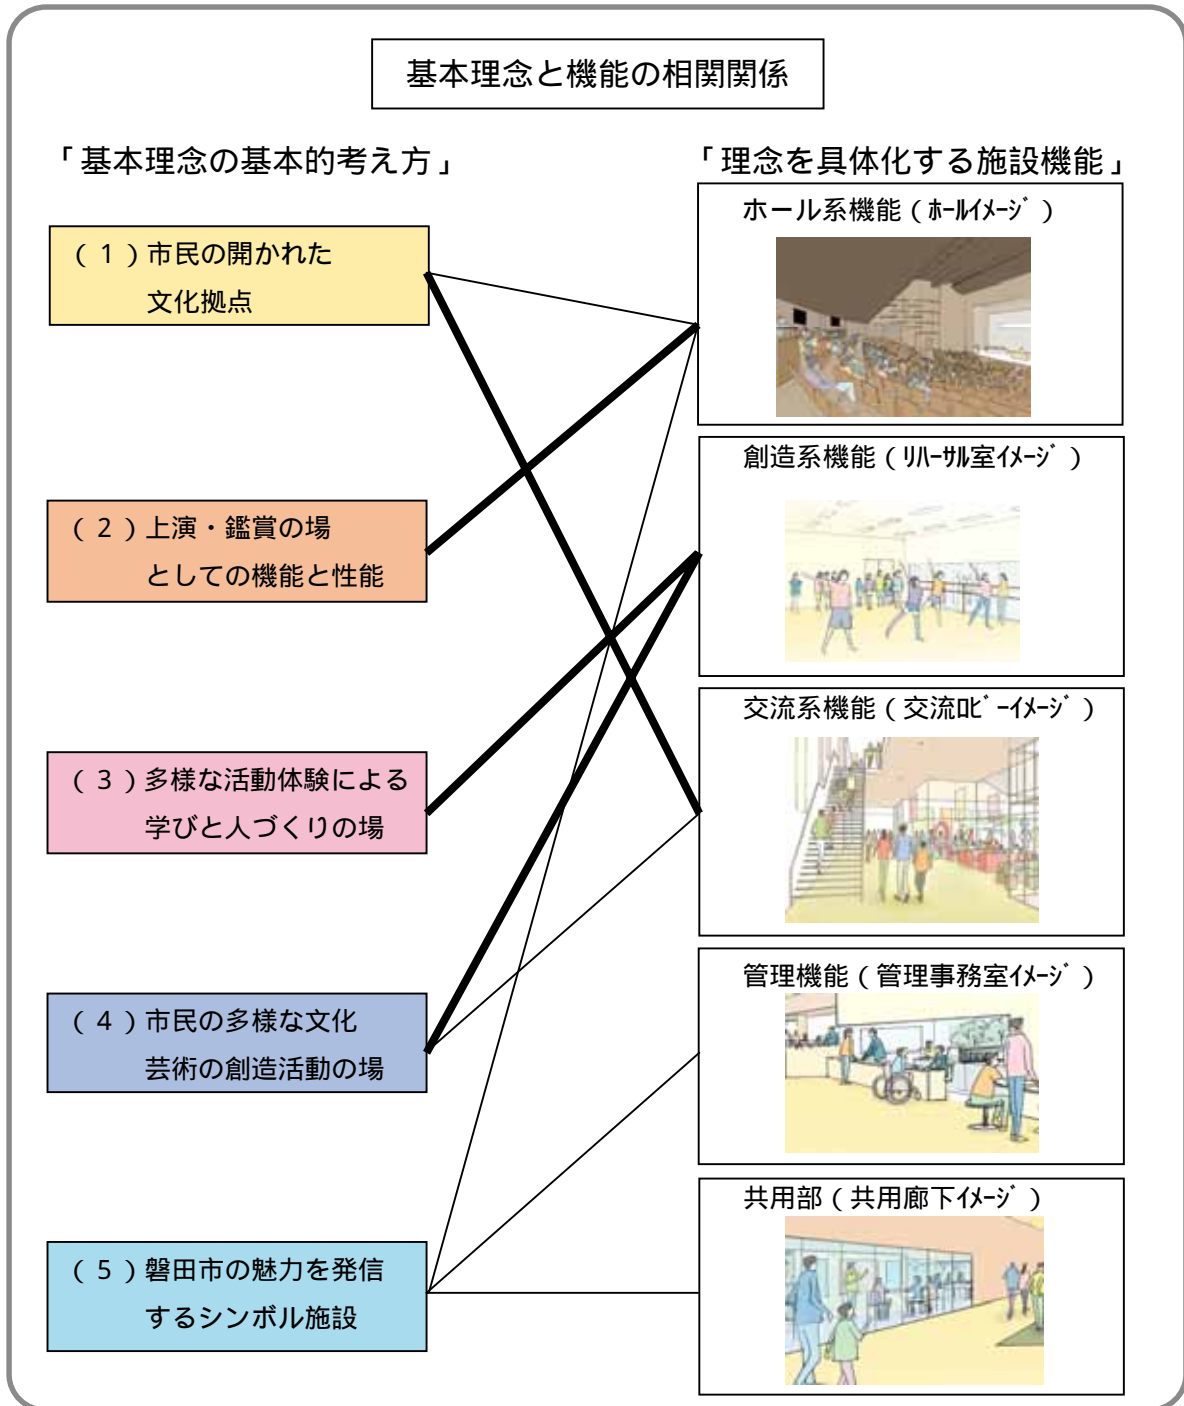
基本理念と機能の相関関係

「基本理念の基本的考え方」

（１）市民の開かれた文化拠点

（２）上演・鑑賞の場としての機能と性能

（３）多様な活動体験による学びと人づくりの場

（４）市民の多様な文化芸術の創造活動の場

（５）磐田市の魅力を発信するシンボル施設

「理念を具体化する施設機能」

ホール系機能（ホールイメージ）

創造系機能（リハーサル室イメージ）

交流系機能（交流ロビーイメージ）

管理機能（管理事務室イメージ）

共用部（共用廊下イメージ）